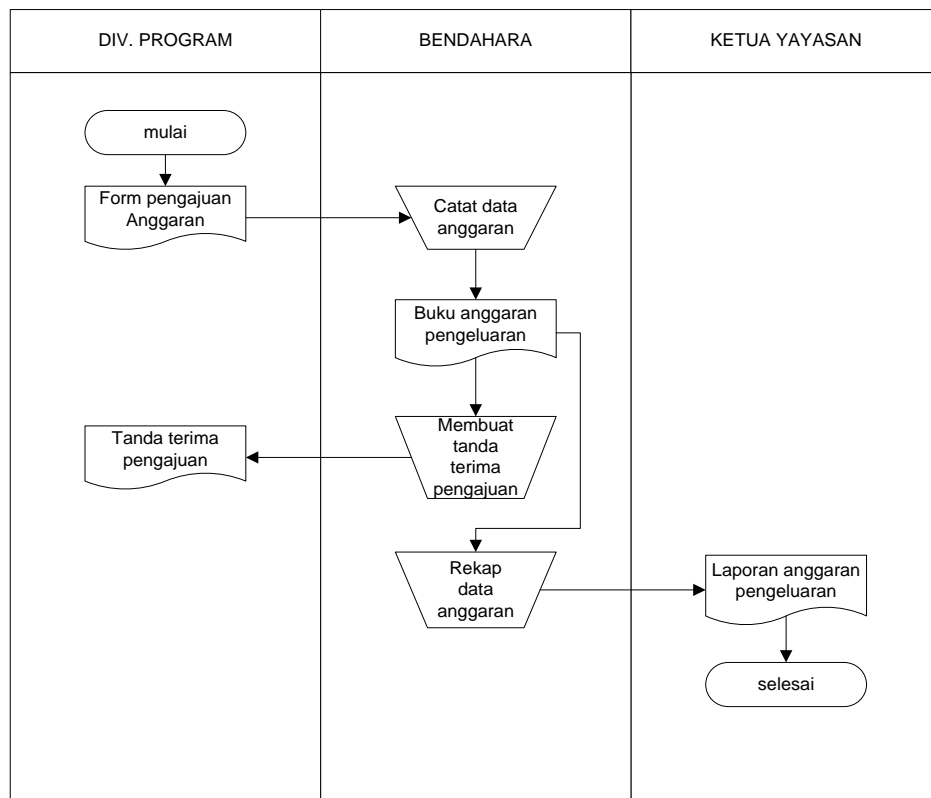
DIV. PROGRAM

BENDAHARA

KETUA YAYASAN

mulai

Form pengajuan Anggaran

Catat data anggaran

Buku anggaran pengeluaran

Tanda terima pengajuan

Membuat tanda terima pengajuan

Rekap data anggaran

Laporan anggaran pengeluaran

selesai